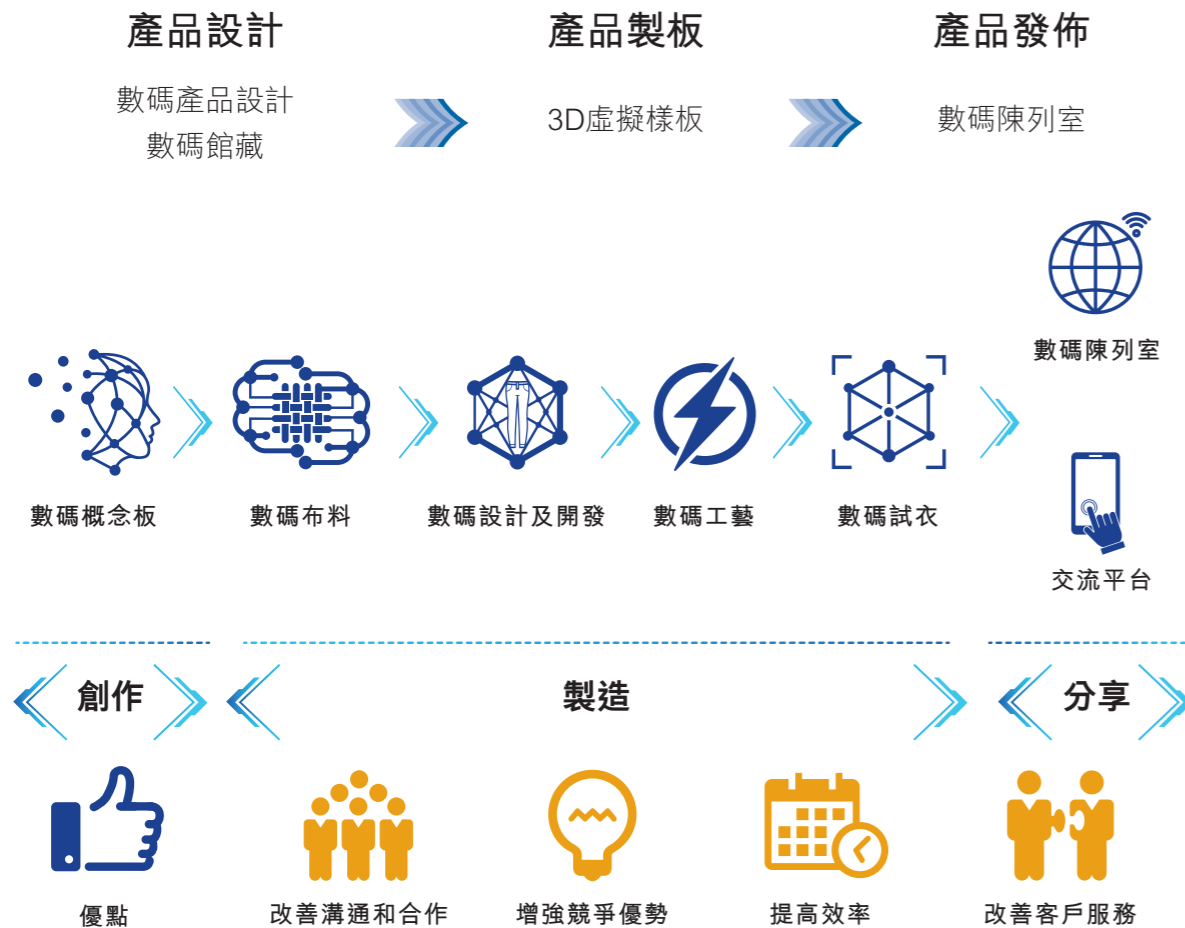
產品設計

數碼產品設計
數碼館藏

產品製板

3D虛擬樣板

產品發佈

數碼陳列室

數碼陳列室

數碼概念板

數碼布料

數碼設計及開發

數碼工藝

數碼試衣

交流平台

創作

製造

分享

優點

改善溝通和合作

增強競爭優勢

提高效率

改善客戶服務